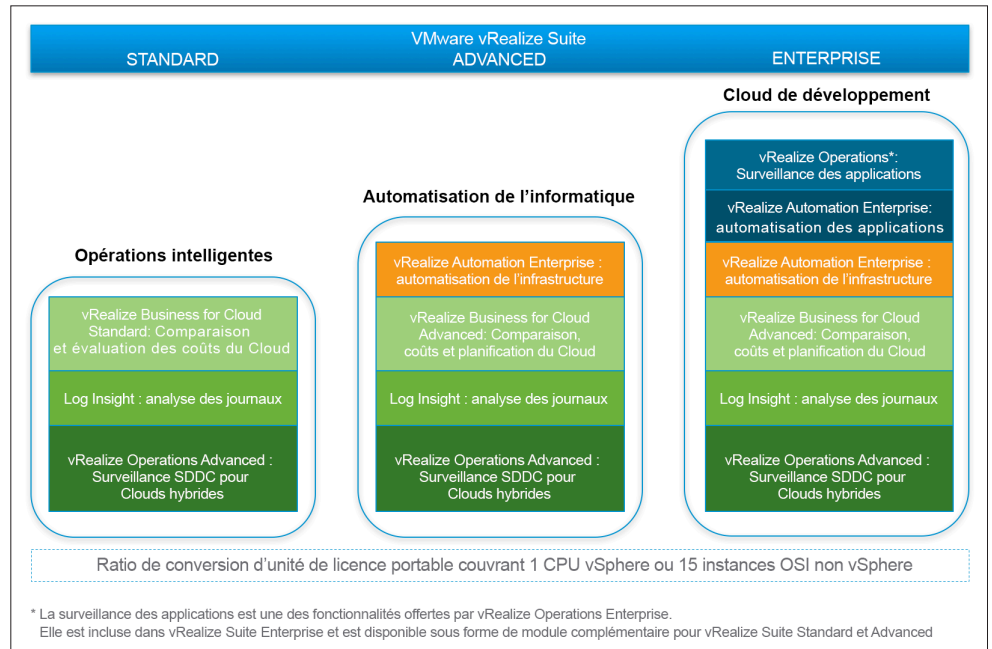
VMware vRealize Suite

STANDARD

ADVANCED

ENTERPRISE

Opérations intelligentes

vRealize Business for Cloud Standard: Comparaison et évaluation des coûts du Cloud

Log Insight : analyse des journaux

vRealize Operations Advanced : Surveillance SDDC pour Clouds hybrides

Automatisation de l'informatique

vRealize Automation Enterprise : automatisation de l'infrastructure

vRealize Business for Cloud Advanced: Comparaison, coûts et planification du Cloud

Log Insight : analyse des journaux

vRealize Operations Advanced : Surveillance SDDC pour Clouds hybrides

Cloud de développement

vRealize Operations*: Surveillance des applications

vRealize Automation Enterprise: automatisation des applications

vRealize Automation Enterprise : automatisation de l'infrastructure

vRealize Business for Cloud Advanced: Comparaison, coûts et planification du Cloud

Log Insight : analyse des journaux

vRealize Operations Advanced : Surveillance SDDC pour Clouds hybrides

Ratio de conversion d'unité de licence portable couvrant 1 CPU vSphere ou 15 instances OSI non vSphere

* La surveillance des applications est une des fonctionnalités offertes par vRealize Operations Enterprise. Elle est incluse dans vRealize Suite Enterprise et est disponible sous forme de module complémentaire pour vRealize Suite Standard et Advanced